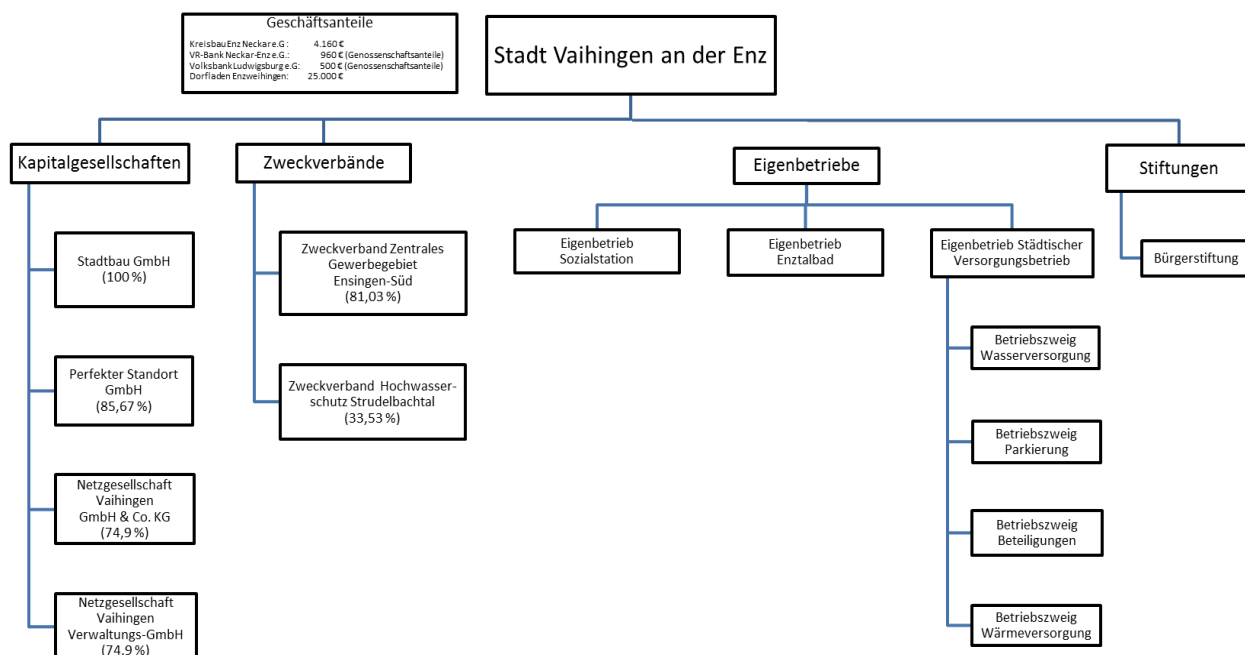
Geschäftsanteile
KreisbauEnz Neckar e.G.: 4.160 €
VR-Bank Neckar-Enz e.G.: 960 € (Genossenschaftsanteile)
Volksbank Ludwigsburg e.G: 500 € (Genossenschaftsanteile)
Dorfladen Enzweihingen: 25.000 €

Stadt Vaihingen an der Enz

Kapitalgesellschaften

Stadtbau GmbH (100 %)

Perfekter Standort GmbH (85,67 %)

Netzgesellschaft Vaihingen GmbH & Co. KG (74,9 %)

Netzgesellschaft Vaihingen Verwaltungs-GmbH (74,9 %)

Zweckverbände

Zweckverband Zentrales Gewerbegebiet Ensingen-Süd (81,03 %)

Zweckverband Hochwasserschutz Strudelbachtal (33,53 %)

Eigenbetriebe

Eigenbetrieb Sozialstation

Eigenbetrieb Enztalbad

Eigenbetrieb Städtischer Versorgungsbetrieb

Betriebszweig Wasserversorgung

Betriebszweig Parkierung

Betriebszweig Beteiligungen

Betriebszweig Wärmeversorgung

Stiftungen

Bürgerstiftung